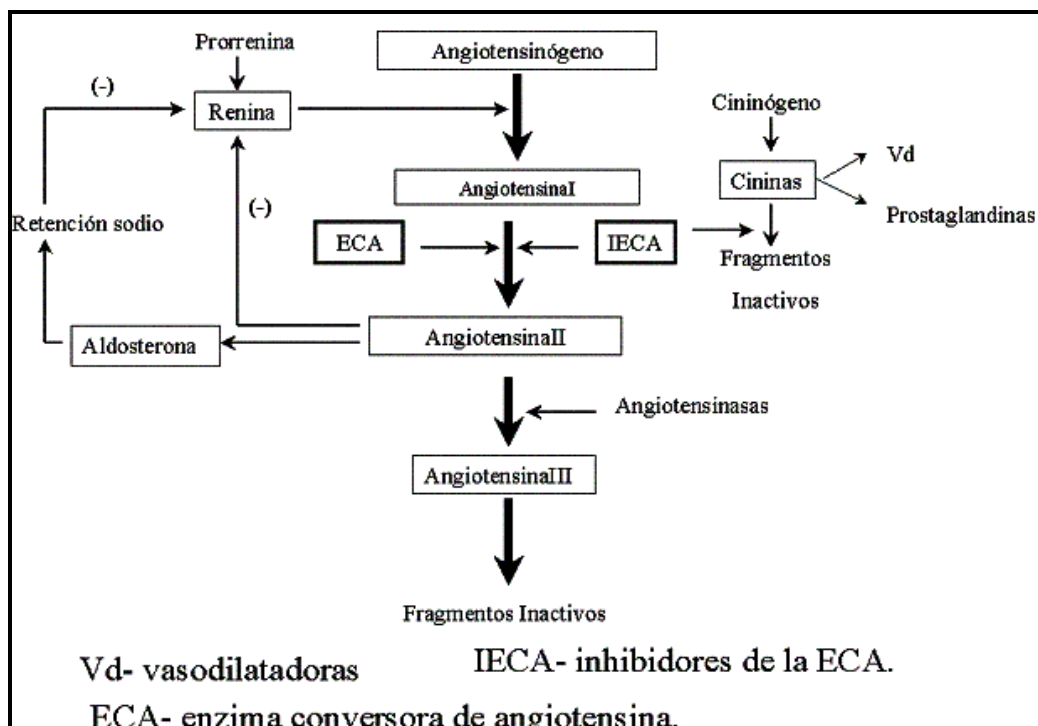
Prorrenina

Angiotensinógeno

(-)

Renina

Cininógeno

Vd

Cininas

AngiotensinaI

(-)

Retención sodio

Prostaglandinas

ECA

IECA

Fragmentos Inactivos

AngiotensinaII

Aldosterona

Angiotensinasas

AngiotensinaIII

Fragmentos Inactivos

Vd- vasodilatadoras

IECA- inhibidores de la ECA.

ECA- enzima conversora de angiotensina.